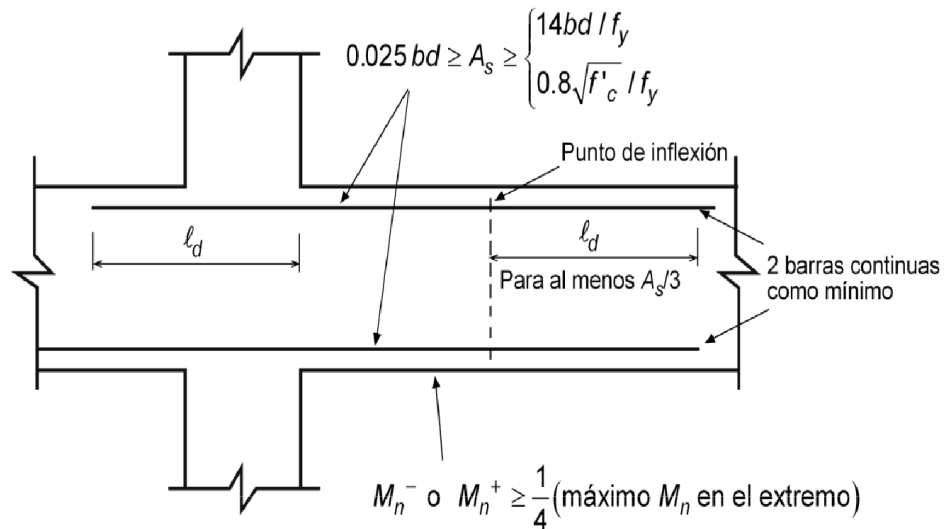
$0.025\,bd \geq A_s \geq \begin{cases} 14bd / f_y \\ 0.8\sqrt{f'_c} / f_y \end{cases}$

Punto de inflexión

$\ell_d$

$\ell_d$

Para al menos $A_s/3$

2 barras continuas como mínimo

$M_n^-$ o $M_n^+ \geq \frac{1}{4}$(máximo $M_n$ en el extremo)